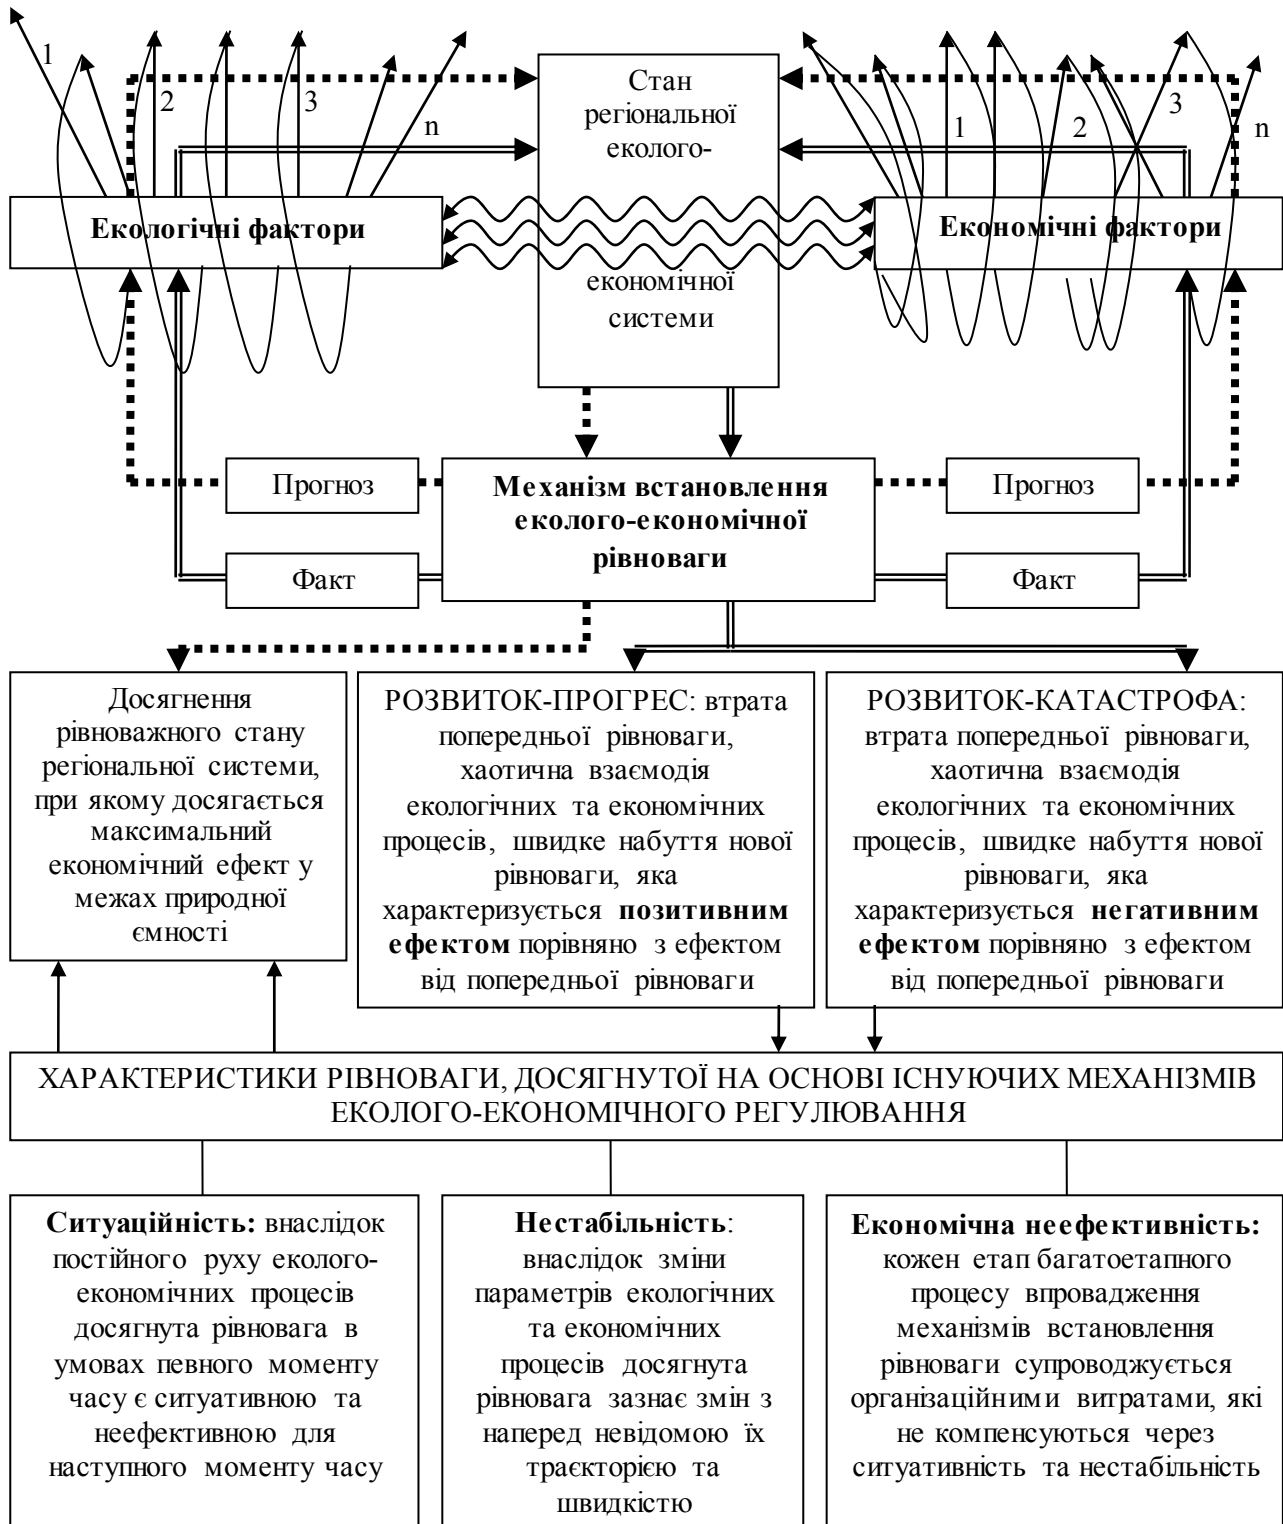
1
2
3
n

Стан регіональної еколого-економічної системи

1
2
3
n

Екологічні фактори

Економічні фактори

Прогноз

Механізм встановлення еколого-економічної рівноваги

Прогноз

Факт

Факт

Досягнення рівноважного стану регіональної системи, при якому досягається максимальний економічний ефект у межах природної ємності

РОЗВИТОК-ПРОГРЕС: втрата попередньої рівноваги, хаотична взаємодія екологічних та економічних процесів, швидке набуття нової рівноваги, яка характеризується **позитивним ефектом** порівняно з ефектом від попередньої рівноваги

РОЗВИТОК-КАТАСТРОФА: втрата попередньої рівноваги, хаотична взаємодія екологічних та економічних процесів, швидке набуття нової рівноваги, яка характеризується **негативним ефектом** порівняно з ефектом від попередньої рівноваги

ХАРАКТЕРИСТИКИ РІВНОВАГИ, ДОСЯГНУТОЇ НА ОСНОВІ ІСНУЮЧИХ МЕХАНІЗМІВ ЕКОЛОГО-ЕКОНОМІЧНОГО РЕГУЛЮВАННЯ

**Ситуаційність:** внаслідок постійного руху еколого-економічних процесів досягнута рівновага в умовах певного моменту часу є ситуативною та неефективною для наступного моменту часу

**Нестабільність**: внаслідок зміни параметрів екологічних та економічних процесів досягнута рівновага зазнає змін з наперед невідомою їх траєкторією та швидкістю

**Економічна неефективність:** кожен етап багатоетапного процесу впровадження механізмів встановлення рівноваги супроводжується організаційними витратами, які не компенсуються через ситуативність та нестабільність